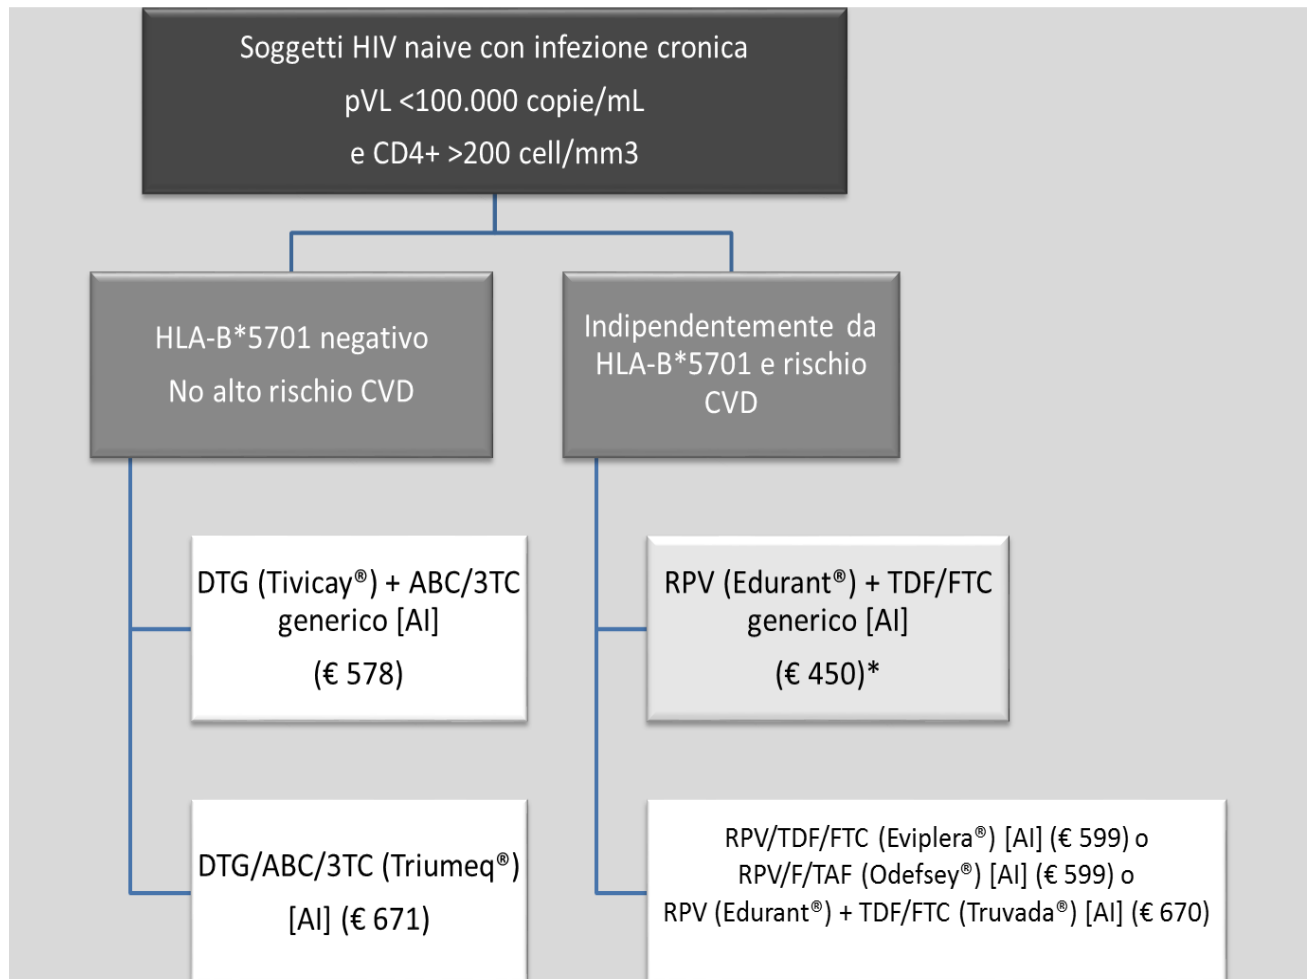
Soggetti HIV naive con infezione cronica
pVL <100.000 copie/mL
e CD4+ >200 cell/mm3

HLA-B*5701 negativo
No alto rischio CVD

Indipendentemente da HLA-B*5701 e rischio CVD

DTG (Tivicay®) + ABC/3TC generico [AI]
(€ 578)

RPV (Edurant®) + TDF/FTC generico [AI]
(€ 450)*

DTG/ABC/3TC (Triumeq®) [AI] (€ 671)

RPV/TDF/FTC (Eviplera®) [AI] (€ 599) o
RPV/F/TAF (Odefsey®) [AI] (€ 599) o
RPV (Edurant®) + TDF/FTC (Truvada®) [AI] (€ 670)